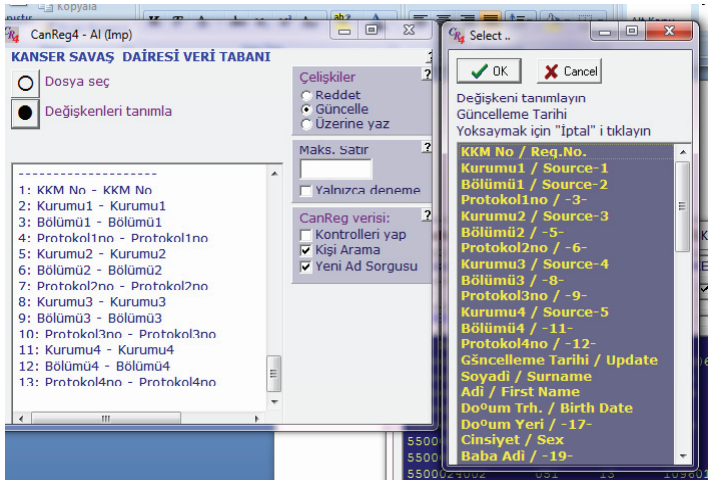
CanReg4 - AI (Imp)

KANSER SAVAŞ DAİRESİ VERİ TABANI

Dosya seç

Değişkenleri tanımla

Çelişkiler
Reddet
Güncelle
Üzerine yaz

Maks. Satır

Yalnızca deneme

CanReg verisi:
Kontrolleri yap
Kişi Arama
Yeni Ad Sorgusu

--------------------
1: KKM No - KKM No
2: Kurumu1 - Kurumu1
3: Bölümü1 - Bölümü1
4: Protokol1no - Protokol1no
5: Kurumu2 - Kurumu2
6: Bölümü2 - Bölümü2
7: Protokol2no - Protokol2no
8: Kurumu3 - Kurumu3
9: Bölümü3 - Bölümü3
10: Protokol3no - Protokol3no
11: Kurumu4 - Kurumu4
12: Bölümü4 - Bölümü4
13: Protokol4no - Protokol4no

Select ..

OK
Cancel

Değişkeni tanımlayın
Güncelleme Tarihi
Yoksaymak için "İptal" i tıklayın

KKM No / Reg.No.
Kurumu1 / Source-1
Bölümü1 / Source-2
Protokol1no / -3-
Kurumu2 / Source-3
Bölümü2 / -5-
Protokol2no / -6-
Kurumu3 / Source-4
Bölümü3 / -8-
Protokol3no / -9-
Kurumu4 / Source-5
Bölümü4 / -11-
Protokol4no / -12-
Güncelleme Tarihi / Update
Soyadi / Surname
Adi / First Name
Doºum Trh. / Birth Date
Doºum Yeri / -17-
Cinsiyet / Sex
Baba Adi / -19-